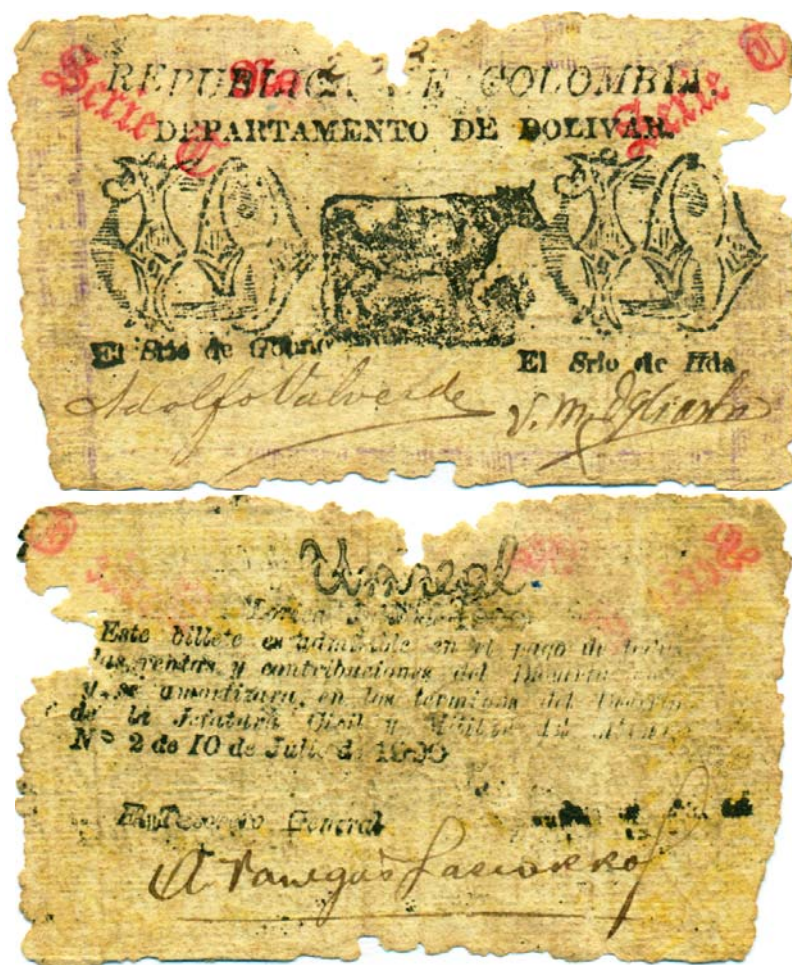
Serie C

REPUBLICA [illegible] E COLOMBIA

DEPARTAMENTO DE BOLIVAR

Serie C

El Srio de Gobno

El Srio de Hda

Adolfo Valverde

V. M. Iglesias

Serie C

Serie C

Un real

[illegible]

Este billete es admisible en el pago de todas las rentas y contribuciones del Departamento y se amortizará en los términos del Decreto de la Jefatura Civil y Militar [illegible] Nº 2 de 10 de Julio de 1900

El Tesorero General

A Vargas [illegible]